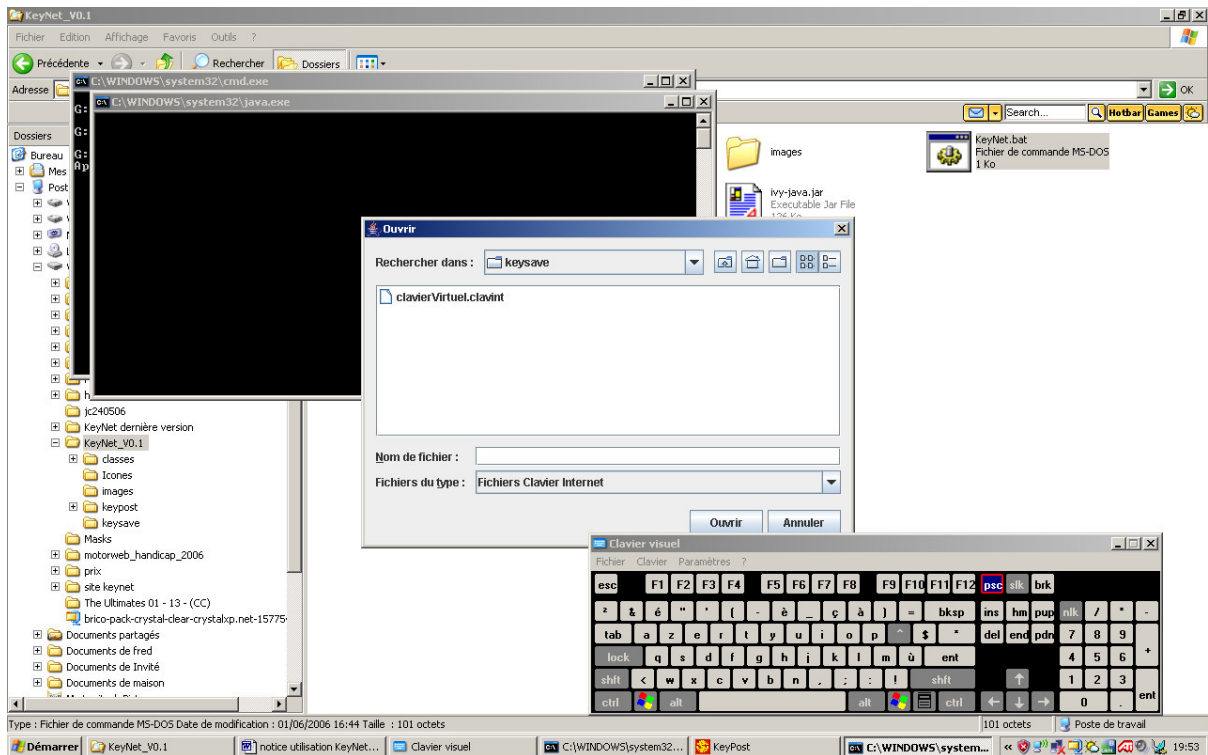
KeyNet_V0.1

Fichier Edition Affichage Favoris Outils ?

Précédente Rechercher Dossiers

Adresse

OK

Search... Hotbar Games

C:\WINDOWS\system32\cmd.exe

C:\WINDOWS\system32\java.exe

Dossiers

Bureau

Mes

Post

jc240506
KeyNet dernière version
KeyNet_V0.1
classes
Icones
images
keypost
keysave
Masks
motorweb_handicap_2006
prix
site keynet
The Ultimates 01 - 13 - (CC)
brico-pack-crystal-clear-crystalxp.net-15775
Documents partagés
Documents de fred
Documents de Invité
Documents de maison

images

KeyNet.bat
Fichier de commande MS-DOS
1 Ko

ivy-java.jar
Executable Jar File

Ouvrir

Rechercher dans : keysave

clavierVirtuel.clavint

Nom de fichier :

Fichiers du type : Fichiers Clavier Internet

Ouvrir Annuler

Clavier visuel

Fichier Clavier Paramètres ?

| esc | F1 | F2 | F3 | F4 | F5 | F6 | F7 | F8 | F9 | F10 | F11 | F12 | psc | slk | brk |
|---|---|---|---|---|---|---|---|---|---|---|---|---|---|---|---|

² & é " ' ( - è _ ç à ) = bksp ins hm pup nlk / * -

tab a z e r t y u i o p ^ $ * del end pdn 7 8 9 +

lock q s d f g h j k l m ù ent 4 5 6

shft < w x c v b n , ; : ! shft 1 2 3

ctrl alt alt ctrl 0 . ent

Type : Fichier de commande MS-DOS Date de modification : 01/06/2006 16:44 Taille : 101 octets

101 octets

Poste de travail

Démarrer KeyNet_V0.1 notice utilisation KeyNet... Clavier visuel C:\WINDOWS\system32... KeyPost C:\WINDOWS\system... 19:53